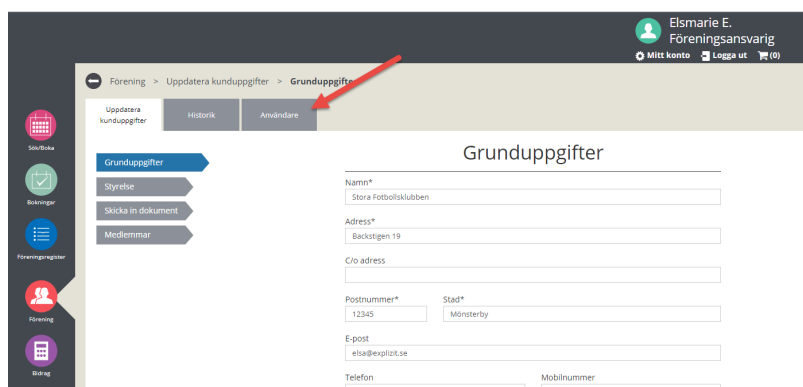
Elsmarie E.
Föreningsansvarig
Mitt konto Logga ut (0)

Förening > Uppdatera kunduppgifter > Grunduppgifter

Uppdatera kunduppgifter | Historik | Användare

Sök/Boka
Bokningar
Föreningsregister
Förening
Bidrag

Grunduppgifter
Styrelse
Skicka in dokument
Medlemmar

Grunduppgifter

Namn*
Stora Fotbollsklubben

Adress*
Backstigen 19

C/o adress

Postnummer*
12345

Stad*
Mönsterby

E-post
elsa@explizit.se

Telefon

Mobilnummer